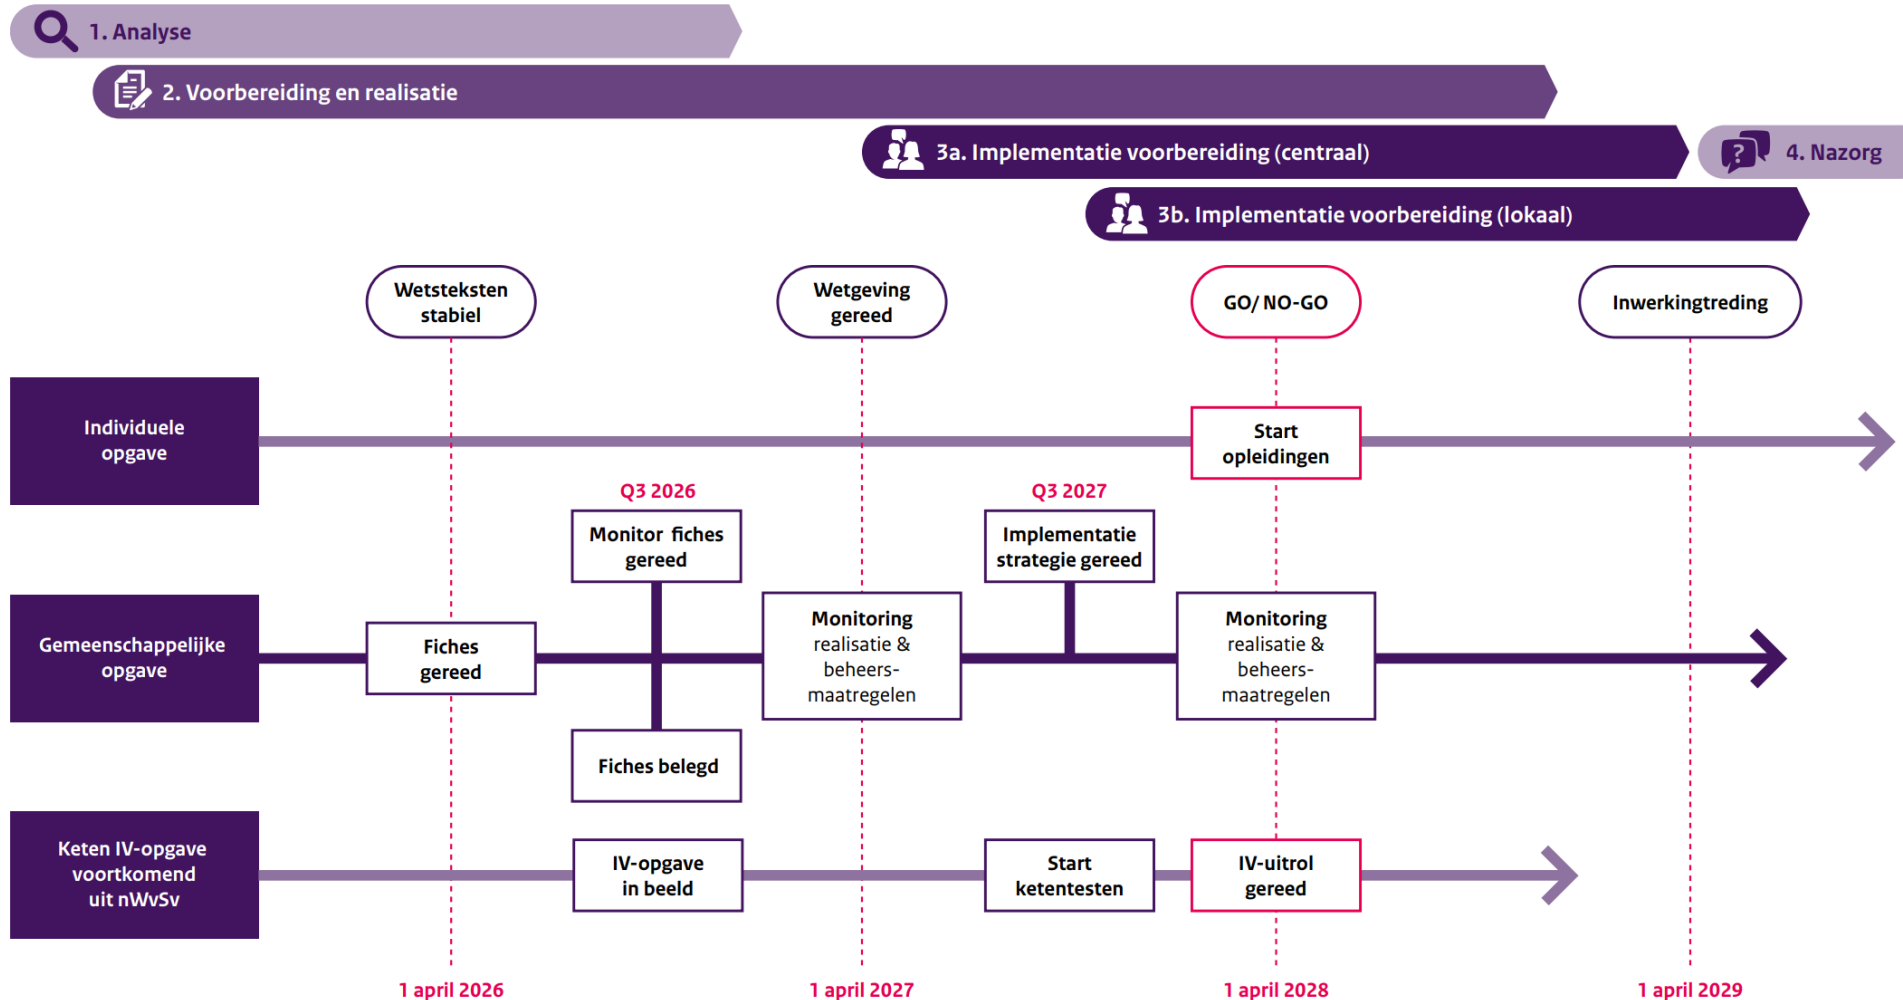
1. Analyse

2. Voorbereiding en realisatie

3a. Implementatie voorbereiding (centraal)

4. Nazorg

3b. Implementatie voorbereiding (lokaal)

Wetteksten stabiel

Wetgeving gereed

GO/ NO-GO

Inwerkingtreding

Individuele opgave

Start opleidingen

Q3 2026

Q3 2027

Monitor fiches gereed

Implementatie strategie gereed

Gemeenschappelijke opgave

Fiches gereed

Monitoring realisatie & beheers-maatregelen

Monitoring realisatie & beheers-maatregelen

Fiches belegd

Keten IV-opgave voortkomend uit nWvSv

IV-opgave in beeld

Start ketentesten

IV-uitrol gereed

1 april 2026

1 april 2027

1 april 2028

1 april 2029